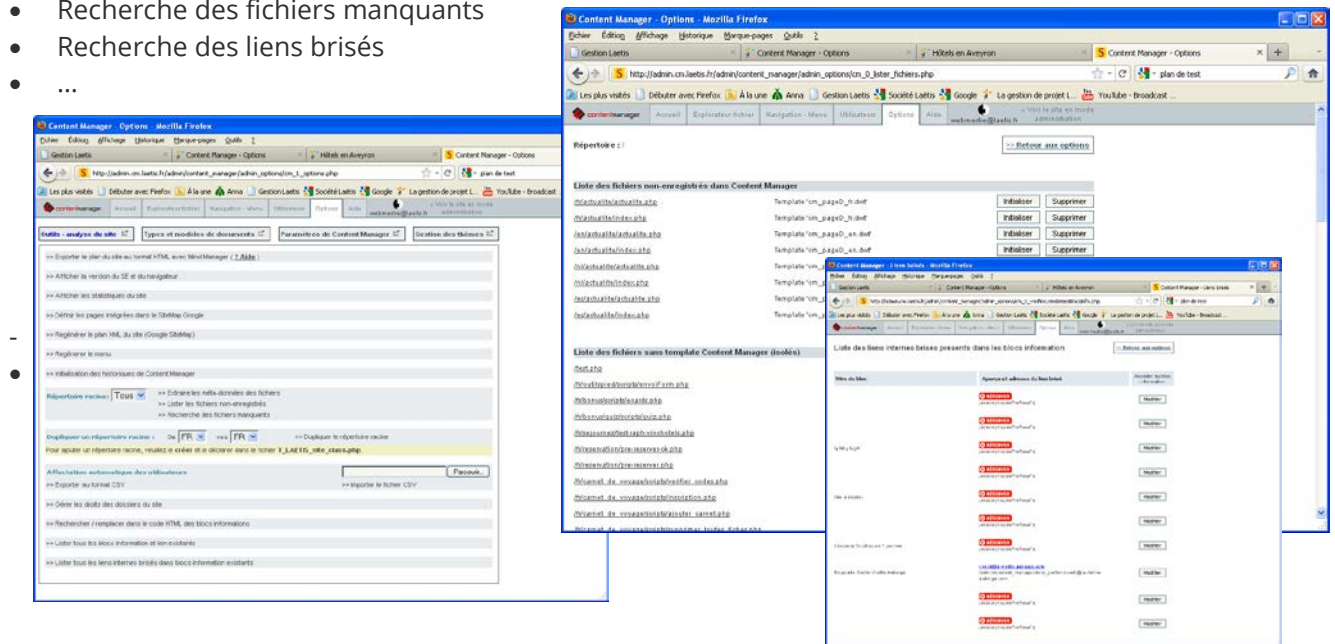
- Recherche des fichiers manquants
- Recherche des liens brisés
- …

Content Manager - Options - Mozilla Firefox
Fichier Édition Affichage Historique Marque-pages Outils ?
Gestion Laetis | Content Manager - Options | Hôtels en Aveyron | Content Manager - Options
http://admin.cm.laetis.fr/admin/content_manager/admin_options/cm_1_options.php
plan de test
Les plus visités | Débuter avec Firefox | À la une | Anna | Gestion Laetis | Société Laetis | Google | La gestion de projet L... | YouTube - Broadcast
content manager | Accueil | Explorateur fichier | Navigation - Menu | Utilisateur | Options | Aide | webmaster@laetis.fr

Outils - analyse du site | Types et modèles de documents | Paramètres de Content Manager | Gestion des thèmes
>> Exporter le plan du site au format HTML avec Mind Manager ( ? Aide )
>> Afficher la version du SE et du navigateur
>> Afficher les statistiques du site
>> Définir les pages intégrées dans le SiteMap Google
>> Regénérer le plan XML du site (Google SiteMap)
>> Regénérer le menu
>> Initialisation des historiques de Content Manager
Répertoire racine : Tous
>> Extraire les méta-données des fichiers
>> Lister les fichiers non-enregistrés
>> Recherche des fichiers manquants
Dupliquer un répertoire racine : De FR vers FR
>> Dupliquer le répertoire racine
Pour ajouter un répertoire racine, veuillez le créer et le déclarer dans le fichier Y_LAETIS_site_class.php
Affectation automatique des utilisateurs
Parcourir...
>> Exporter au format CSV
>> Importer le fichier CSV
>> Gérer les droits des dossiers du site
>> Rechercher / remplacer dans le code HTML des blocs informations
>> Lister tous les blocs information et lien existants
>> Lister tous les liens internes brisés dans blocs information existants

Content Manager - Options - Mozilla Firefox
http://admin.cm.laetis.fr/admin/content_manager/admin_options/cm_0_lister_fichiers.php
Répertoire : /
>> Retour aux options
Liste des fichiers non-enregistrés dans Content Manager
/fr/actualite/actualite.php | Template "cm_pageD_fr.dwt" | Initialiser | Supprimer
/fr/actualite/index.php | Template "cm_pageD_fr.dwt" | Initialiser | Supprimer
/en/actualite/actualite.php | Template "cm_pageD_en.dwt" | Initialiser | Supprimer
/en/actualite/index.php | Template "cm_pageD_en.dwt" | Initialiser | Supprimer
/nl/actualite/actualite.php | Template "cm_
/nl/actualite/index.php | Template "cm_
/es/actualite/actualite.php | Template "cm_
/es/actualite/index.php | Template "cm_
Liste des fichiers sans template Content Manager (isolés)
/test.php
/fr/outils/pied/scripts/envoif orm.php
/fr/bonus/scripts/ajaxdc.php
/fr/bonus/scripts/quiz.php
/fr/aajour/test-raph-vinohotels.php
/fr/reservation/pre-reserver-ok.php
/fr/reservation/pre-reserver.php
/fr/carnet_de_voyage/scripts/verifier_codes.php
/fr/carnet_de_voyage/scripts/inscription.php
/fr/carnet_de_voyage/scripts/ajouter_carnet.php

Content Manager - Liens brisés - Mozilla Firefox
Liste des liens internes brisés présents dans les blocs information
>> Retour aux options
Modifier